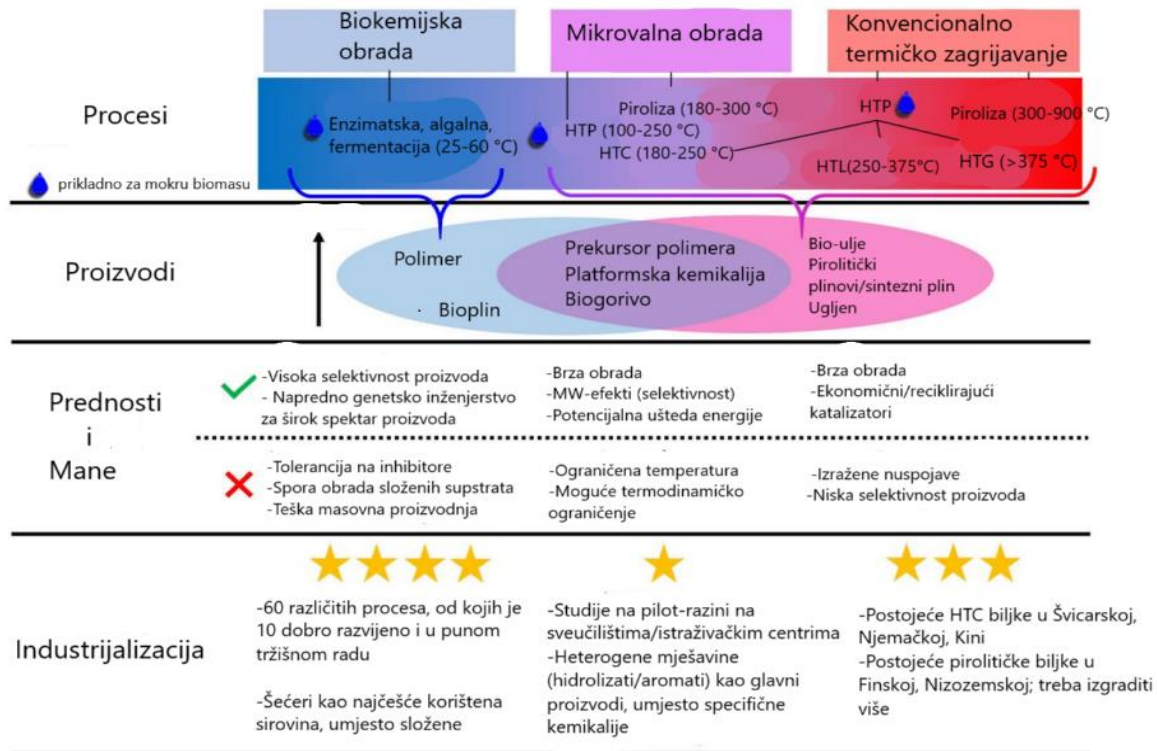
Biokemijska obrada

Mikrovalna obrada

Konvencionalno termičko zagrijavanje

Procesi

Enzimatska, algalna, fermentacija (25-60 °C)

Piroliza (180-300 °C)

HTP (100-250 °C)

HTC (180-250 °C)

HTP

Piroliza (300-900 °C)

HTL(250-375°C)

HTG (>375 °C)

prikladno za mokru biomasu

Proizvodi

Polimer

Bioplin

Prekursor polimera
Platformska kemikalija
Biogorivo

Bio-ulje
Pirolitički plinovi/sintezni plin
Ugljen

Prednosti
i
Mane

-Visoka selektivnost proizvoda
- Napredno genetsko inženjerstvo za širok spektar proizvoda

-Brza obrada
-MW-efekti (selektivnost)
-Potencijalna ušteda energije

-Brza obrada
-Ekonomični/reciklirajući katalizatori

-Tolerancija na inhibitore
-Spora obrada složenih supstrata
-Teška masovna proizvodnja

-Ograničena temperatura
-Moguće termodinamičko ograničenje

-Izražene nuspojave
-Niska selektivnost proizvoda

Industrijalizacija

-60 različitih procesa, od kojih je 10 dobro razvijeno i u punom tržišnom radu

-Šećeri kao najčešće korištena sirovina, umjesto složene

-Studije na pilot-razini na sveučilištima/istraživačkim centrima
-Heterogene mješavine (hidrolizati/aromati) kao glavni proizvodi, umjesto specifične kemikalije

-Postojeće HTC biljke u Švicarskoj, Njemačkoj, Kini
-Postojeće pirolitičke biljke u Finskoj, Nizozemskoj; treba izgraditi više